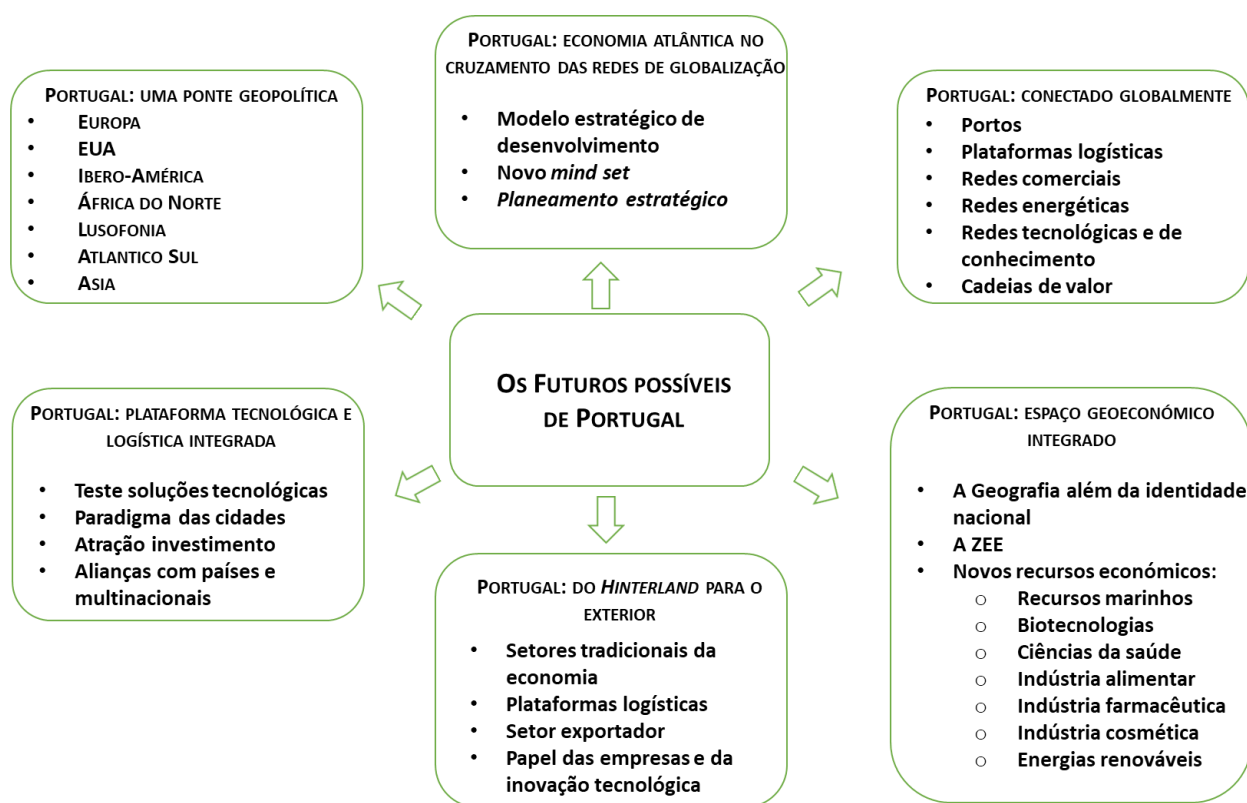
Portugal: uma ponte geopolítica
- Europa
- EUA
- Ibero-América
- África do Norte
- Lusofonia
- Atlantico Sul
- Asia

Portugal: economia atlântica no cruzamento das redes de globalização
- Modelo estratégico de desenvolvimento
- Novo *mind set*
- *Planeamento estratégico*

Portugal: conectado globalmente
- Portos
- Plataformas logísticas
- Redes comerciais
- Redes energéticas
- Redes tecnológicas e de conhecimento
- Cadeias de valor

Portugal: plataforma tecnológica e logística integrada
- Teste soluções tecnológicas
- Paradigma das cidades
- Atração investimento
- Alianças com países e multinacionais

Os Futuros possíveis de Portugal

Portugal: espaço geoeconómico integrado
- A Geografia além da identidade nacional
- A ZEE
- Novos recursos económicos:
  - Recursos marinhos
  - Biotecnologias
  - Ciências da saúde
  - Indústria alimentar
  - Indústria farmacêutica
  - Indústria cosmética
  - Energias renováveis

Portugal: do *Hinterland* para o exterior
- Setores tradicionais da economia
- Plataformas logísticas
- Setor exportador
- Papel das empresas e da inovação tecnológica